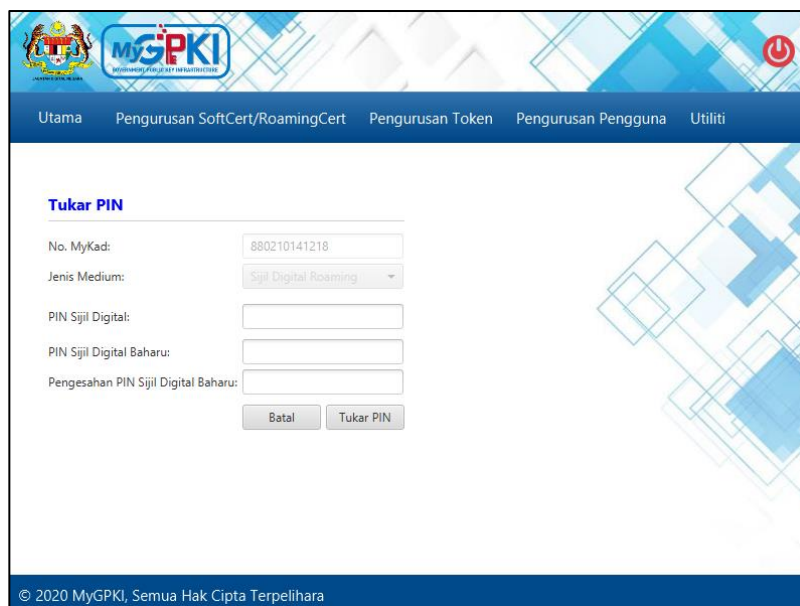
MyGPKI
GOVERNMENT PUBLIC KEY INFRASTRUCTURE

Utama Pengurusan SoftCert/RoamingCert Pengurusan Token Pengurusan Pengguna Utiliti

Tukar PIN

No. MyKad: 880210141218

Jenis Medium: Sijil Digital Roaming

PIN Sijil Digital:

PIN Sijil Digital Baharu:

Pengesahan PIN Sijil Digital Baharu:

Batal Tukar PIN

© 2020 MyGPKI, Semua Hak Cipta Terpelihara